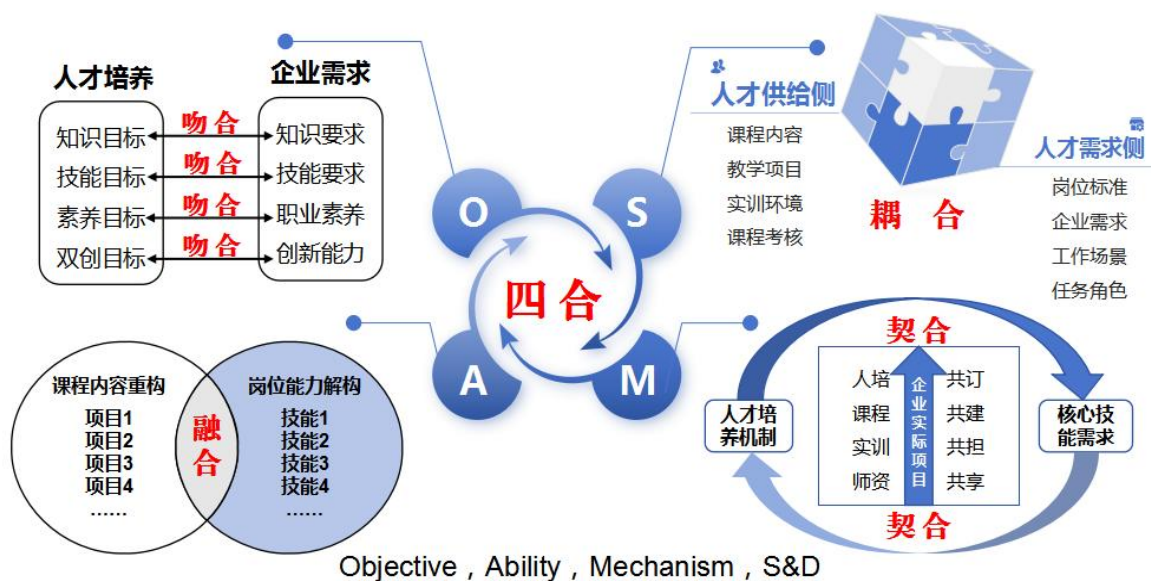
人才培养

企业需求

知识目标 吻合 知识要求
技能目标 吻合 技能要求
素养目标 吻合 职业素养
双创目标 吻合 创新能力

人才供给侧

课程内容
教学项目
实训环境
课程考核

耦 合

人才需求侧

岗位标准
企业需求
工作场景
任务角色

O S A M

四合

课程内容重构
项目1
项目2
项目3
项目4
……

融合

岗位能力解构
技能1
技能2
技能3
技能4
……

契合

人才培养机制

人培
课程
实训
师资

企业实际项目

共订
共建
共担
共享

核心技能需求

契合

Objective，Ability，Mechanism，S&D